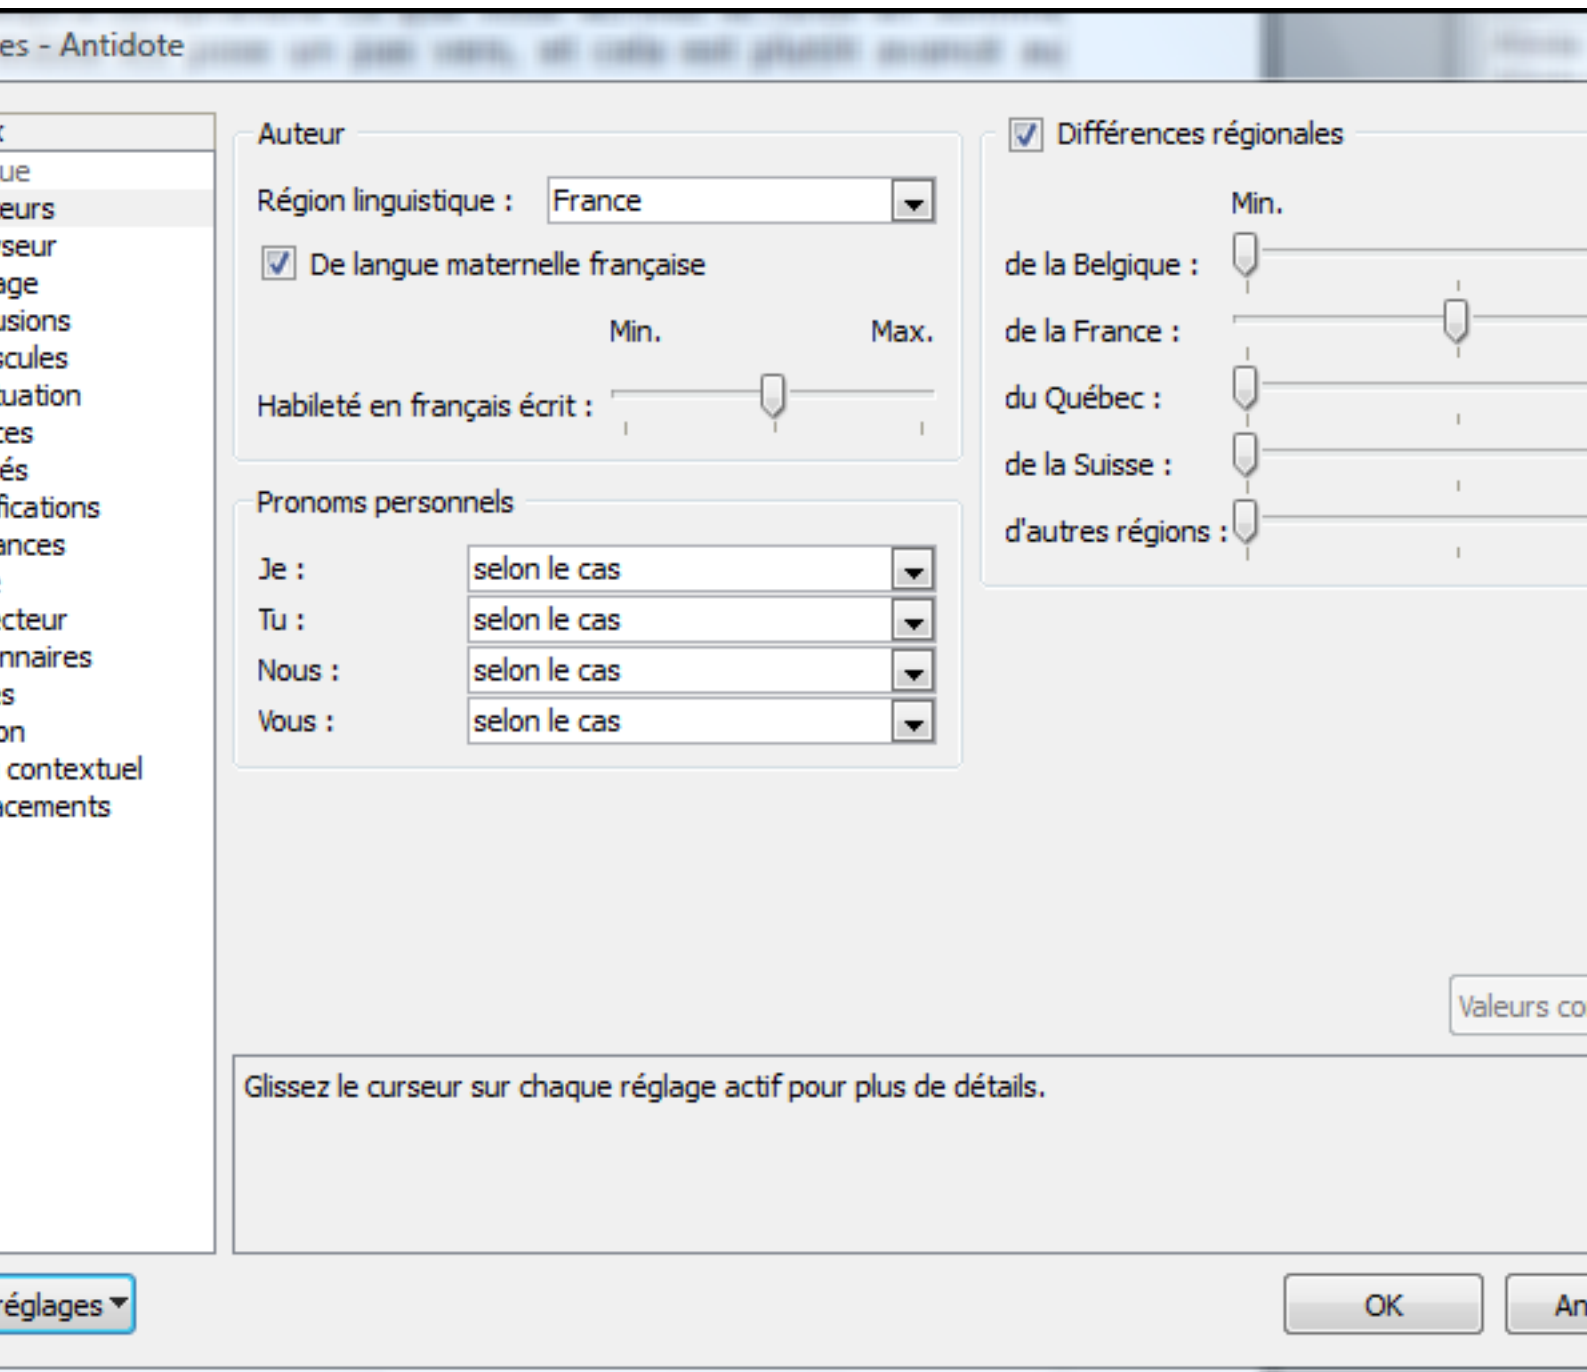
es - Antidote

ue
eurs
seur
age
usions
scules
uation
ces
és
fications
ances
cteur
nnaires
s
on
contextuel
cements

Auteur
Région linguistique : France
De langue maternelle française
Min. Max.
Habileté en français écrit :

Pronoms personnels
Je : selon le cas
Tu : selon le cas
Nous : selon le cas
Vous : selon le cas

Différences régionales
Min.
de la Belgique :
de la France :
du Québec :
de la Suisse :
d'autres régions :

Valeurs co

Glissez le curseur sur chaque réglage actif pour plus de détails.

réglages

OK
An